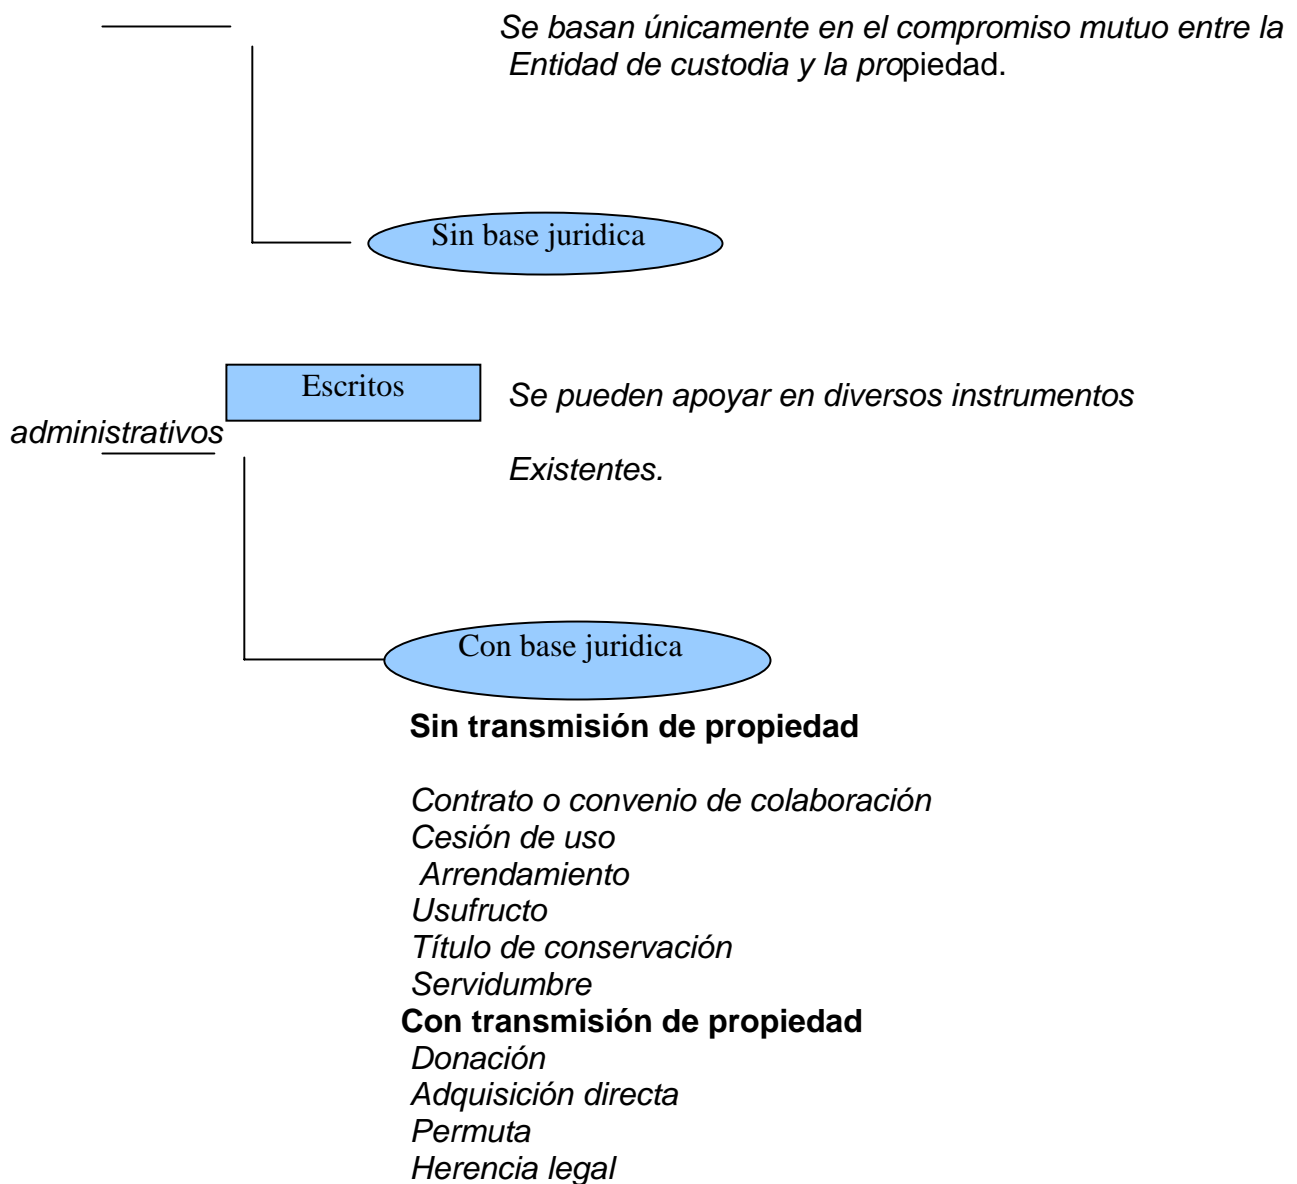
Se basan únicamente en el compromiso mutuo entre la Entidad de custodia y la propiedad.

Sin base juridica

Escritos

Se pueden apoyar en diversos instrumentos

administrativos

Existentes.

Con base juridica

**Sin transmisión de propiedad**

Contrato o convenio de colaboración
Cesión de uso
Arrendamiento
Usufructo
Título de conservación
Servidumbre

**Con transmisión de propiedad**

Donación
Adquisición directa
Permuta
Herencia legal